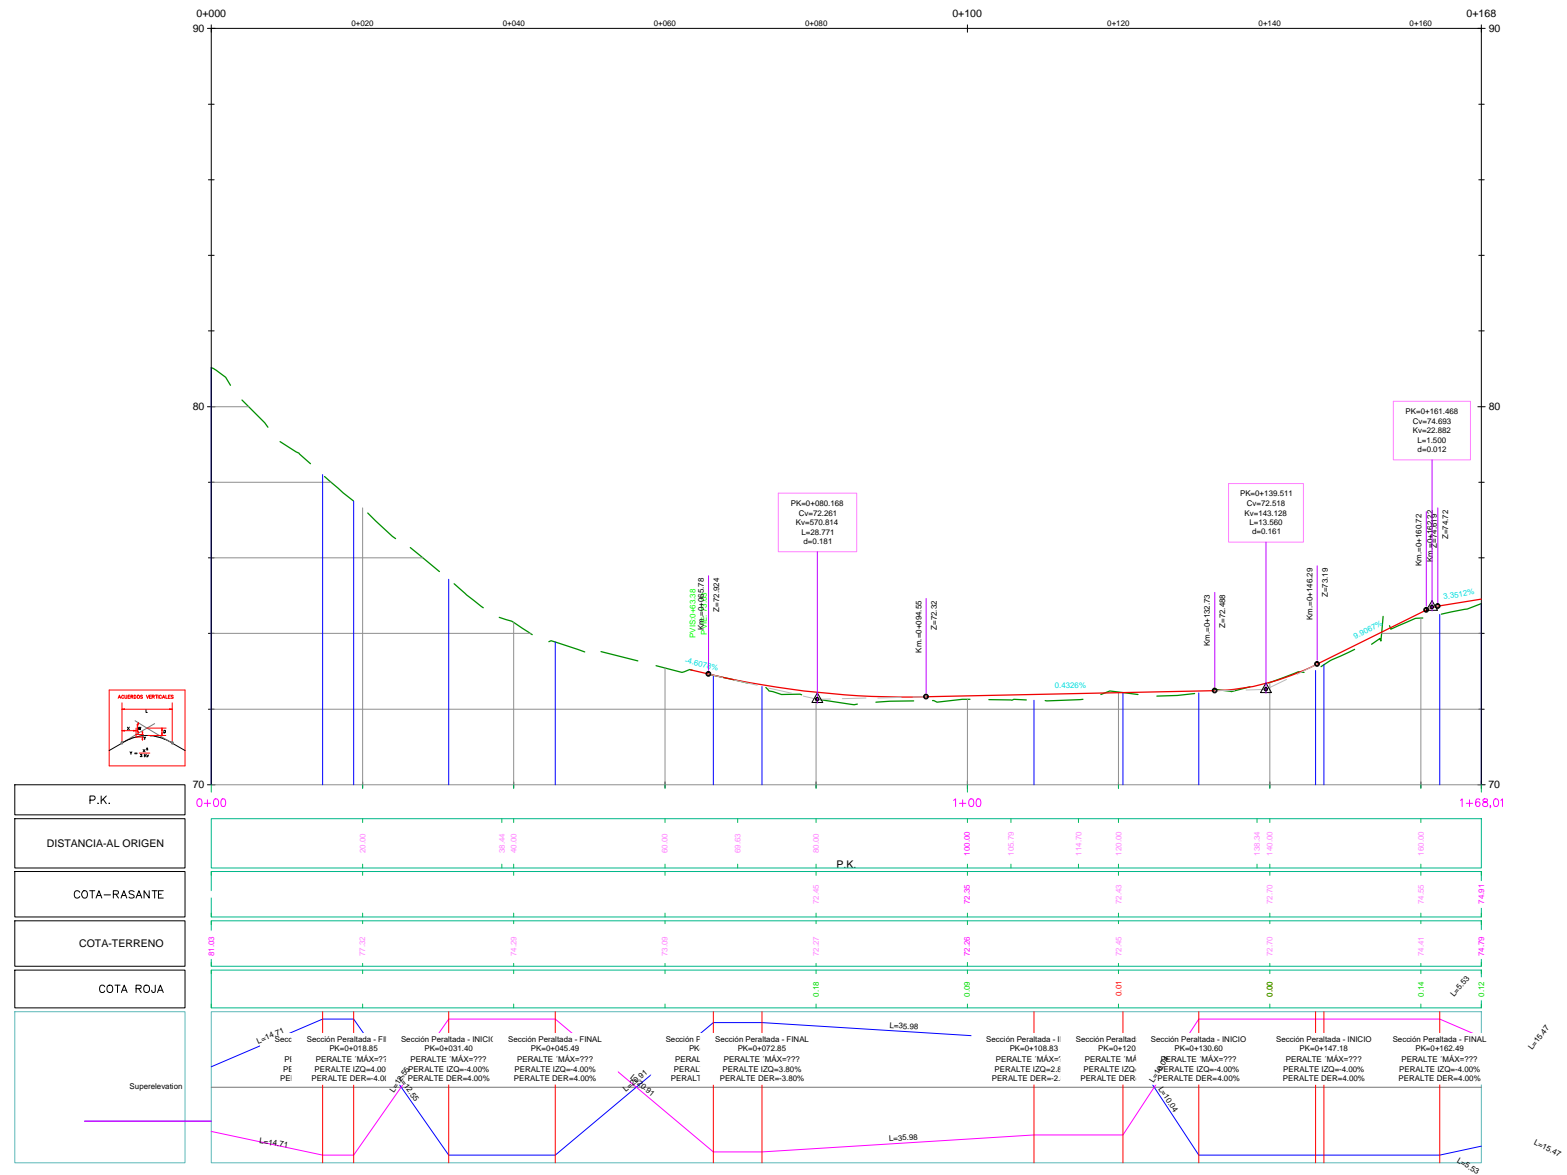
0+000 0+020 0+040 0+060 0+080 0+100 0+120 0+140 0+160 0+168

90 90

80 80

70 70

PK=0+161.468
Cv=74.693
Kv=22.882
L=1.500
d=0.012

PK=0+080.168
Cv=72.261
Kv=570.814
L=28.771
d=0.181

PK=0+139.511
Cv=72.518
Kv=143.128
L=13.560
d=0.161

Km.=0+065.78
Z=72.924

Km.=0+094.55
Z=72.32

Km.=0+132.73
Z=72.488

Km.=0+146.29
Z=73.19

Km.=0+160.72

Z=74.72

-4.6018%

0.4326%

9.9067%

3.3512%

ACUERDOS VERTICALES

P.K.
0+00 1+00 1+68,01

DISTANCIA-AL ORIGEN
20.00 38.44 40.00 60.00 69.63 80.00 100.00 105.79 114.70 120.00 138.34 140.00 160.00

P.K.

COTA-RASANTE
72.45 72.35 72.43 72.70 74.55 74.91

COTA-TERRENO
81.03 77.32 74.29 73.09 72.27 72.26 72.45 72.70 74.41 74.79

COTA ROJA
0.18 0.09 0.01 0.00 0.14 0.12

Superelevation

L=14.71
L=35.98
L=15.47
L=5.53
L=10.04

Sección Peraltada - FINAL
PK=0+018.85
PERALTE ´MÁX=???
PERALTE IZQ=4.00%
PERALTE DER=-4.00%

Sección Peraltada - INICIO
PK=0+031.40
PERALTE ´MÁX=???
PERALTE IZQ=-4.00%
PERALTE DER=4.00%

Sección Peraltada - FINAL
PK=0+045.49
PERALTE ´MÁX=???
PERALTE IZQ=-4.00%
PERALTE DER=4.00%

Sección Peraltada - FINAL
PK=0+072.85
PERALTE ´MÁX=???
PERALTE IZQ=3.80%
PERALTE DER=-3.80%

Sección Peraltada - I
PK=0+108.83
PERALTE ´MÁX=
PERALTE IZQ=2.
PERALTE DER=-2.

Sección Peraltada
PK=0+120
PERALTE ´MÁ
PERALTE IZQ
PERALTE DER

Sección Peraltada - INICIO
PK=0+130.60
PERALTE ´MÁX=???
PERALTE IZQ=-4.00%
PERALTE DER=4.00%

Sección Peraltada - INICIO
PK=0+147.18
PERALTE ´MÁX=???
PERALTE IZQ=-4.00%
PERALTE DER=4.00%

Sección Peraltada - FINAL
PK=0+162.49
PERALTE ´MÁX=???
PERALTE IZQ=-4.00%
PERALTE DER=4.00%